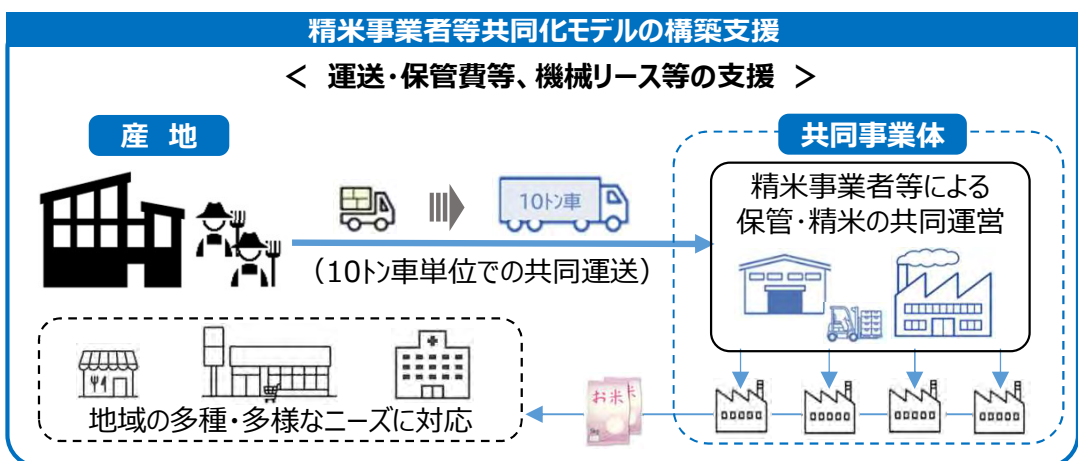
精米事業者等共同化モデルの構築支援

＜ 運送・保管費等、機械リース等の支援 ＞

産 地

共同事業体

10トン車

（10トン車単位での共同運送）

精米事業者等による保管・精米の共同運営

お米

地域の多種・多様なニーズに対応